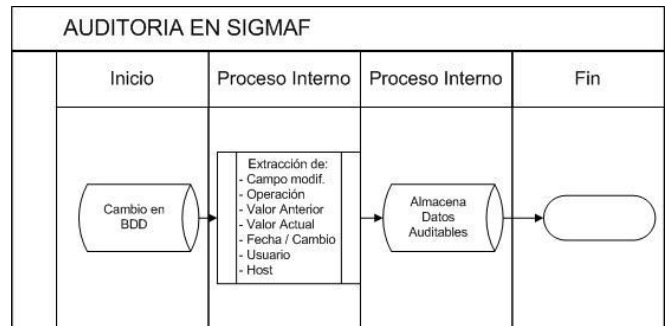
AUDITORIA EN SIGMAF

Inicio

Proceso Interno

Proceso Interno

Fin

Cambio en BDD

Extracción de:
- Campo modif.
- Operación
- Valor Anterior
- Valor Actual
- Fecha / Cambio
- Usuario
- Host

Almacena Datos Auditables